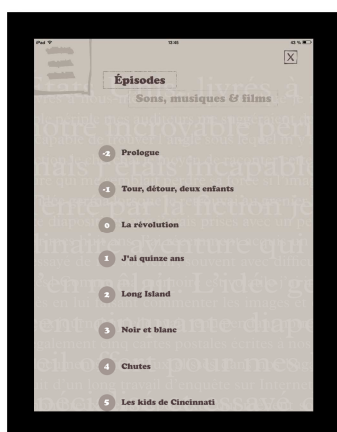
iPad

12:45

43 %

X

Épisodes

Sons, musiques & films

-2 Prologue

-1 Tour, détour, deux enfants

0 La révolution

1 J'ai quinze ans

2 Long Island

3 Noir et blanc

4 Chutes

5 Les kids de Cincinnati